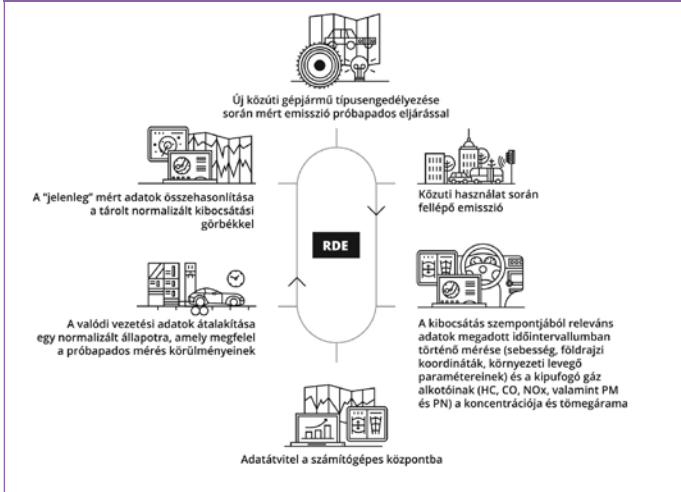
Új közúti gépjármű típusengedélyezése során mért emisszió próbapados eljárással

Közúti használat során fellépő emisszió

A kibocsátás szempontjából releváns adatok megadott időintervallumban történő mérése (sebesség, földrajzi koordináták, környezeti levegő paramétereinek) és a kipufogó gáz alkotóinak (HC, CO, NOx, valamint PM és PN) a koncentrációja és tömegárama

Adatátvitel a számítógépes központba

A valódi vezetési adatok átalakítása egy normalizált állapotra, amely megfelel a próbapados mérés körülményeinek

A "jelenleg" mért adatok összehasonlítása a tárolt normalizált kibocsátási görbékkel

RDE